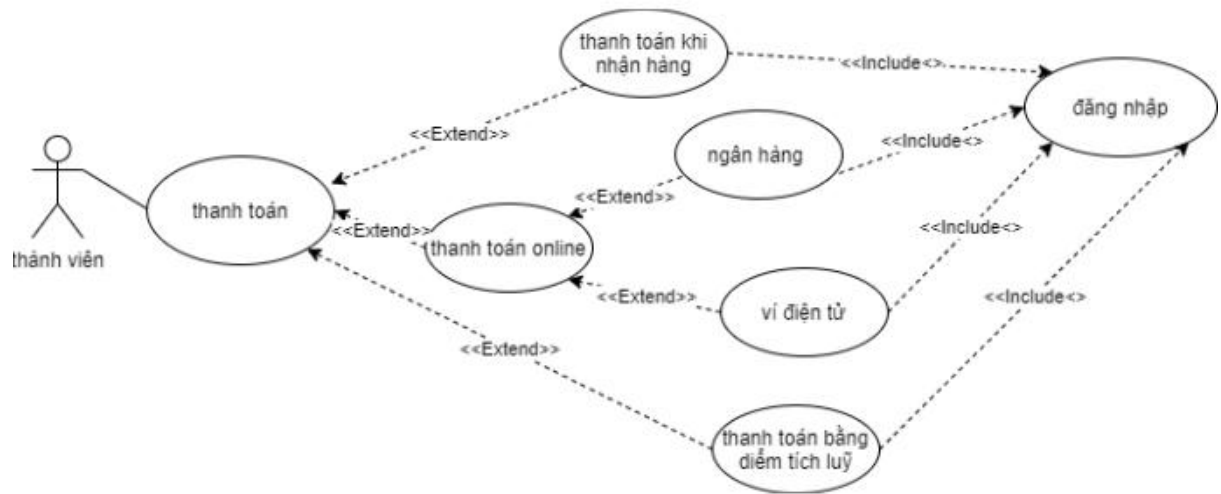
thanh toán khi nhận hàng

<<Include<>

đăng nhập

<<Extend>>

ngân hàng

<<Include<>

<<Extend>>

thành viên

thanh toán

<<Extend>>

thanh toán online

<<Include<>

<<Extend>>

ví điện tử

<<Include<>

<<Extend>>

thanh toán bằng điểm tích luỹ